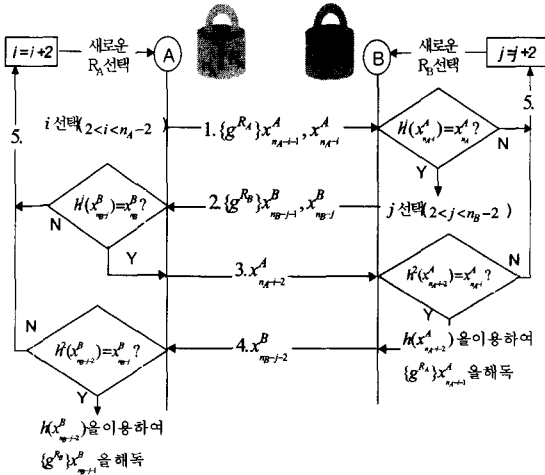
$i=i+2$ 새로운 $R_A$선택 A

B 새로운 $R_B$선택 $j=j+2$

$i$ 선택($2<i<n_A-2$)

1. $\{g^{R_A}\}x^A_{n_A-i-1}, x^A_{n_A-i}$

$H(x^A_{n_A-i})=x^A_{n_A}$ ?

5.

N

Y

$H(x^B_{n_B-j})=x^B_{n_B}$ ?

2. $\{g^{R_B}\}x^B_{n_B-j-1}, x^B_{n_B-j}$

$j$ 선택($2<j<n_B-2$)

N

Y

3. $x^A_{n_A-i+2}$

$H^2(x^A_{n_A-i+2})=x^A_{n_A-i}$ ?

N

Y

N

$H^2(x^B_{n_B-j+2})=x^B_{n_B-j}$ ?

4. $x^B_{n_B-j-2}$

$H(x^A_{n_A-i+2})$을이용하여 $\{g^{R_A}\}x^A_{n_A-i+1}$을해독

Y

$H(x^B_{n_B-j+2})$을이용하여 $\{g^{R_B}\}x^B_{n_B-j+1}$을해독

5.